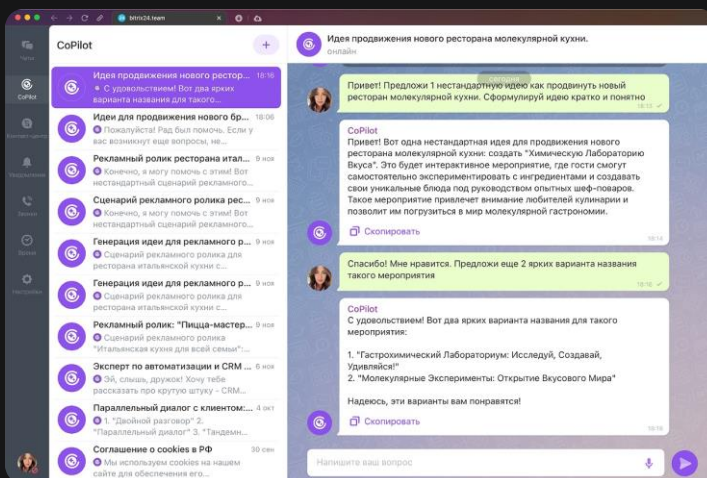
bitrix24.team

Чаты
CoPilot
Контакт-центр
Уведомления
Звонки
Задачи
Настройки

CoPilot

Идея продвижения нового ресторан... 18:16
С удовольствием! Вот два ярких варианта названия для такого...

Идеи для продвижения нового бр...
Пожалуйста! Рад был помочь. Если у вас возникнут еще вопросы, не...

Рекламный ролик ресторана итал... 9 ноя
Конечно, я могу помочь с этим! Вот нестандартный сценарий рекламного...

Сценарий рекламного ролика рес... 9 ноя
Конечно, я могу помочь с этим! Вот нестандартный сценарий рекламного...

Генерация идеи для рекламного р... 9 ноя
Сценарий рекламного ролика для ресторана итальянской кухни с...

Генерация идеи для рекламного р... 9 ноя
Сценарий рекламного ролика для ресторана итальянской кухни с...

Рекламный ролик: "Пицца-мастер... 9 ноя
Сценарий рекламного ролика "Итальянская кухня для всей семьи":...

Эксперт по автоматизации и CRM ... 6 ноя
Эй, слушь, дружок! Хочу тебе рассказать про крутую штуку - CRM...

Параллельный диалог с клиентом:... 4 окт
1. "Двойной разговор" 2. "Параллельный диалог" 3. "Тандем...

Соглашение о cookies в РФ 30 сен
Мы используем cookies на нашем сайте для обеспечения его...

Идея продвижения нового ресторана молекулярной кухни.
онлайн

сегодня

Привет! Предложи 1 нестандартную идею как продвинуть новый ресторан молекулярной кухни. Сформулируй идею кратко и понятно 18:13

CoPilot
Привет! Вот одна нестандартная идея для продвижения нового ресторана молекулярной кухни: создать "Химическую Лабораторию Вкуса". Это будет интерактивное мероприятие, где гости смогут самостоятельно экспериментировать с ингредиентами и создавать свои уникальные блюда под руководством опытных шеф-поваров. Это мероприятие привлечет внимание любителей кулинарии и позволит им погрузиться в мир молекулярной гастрономии.
Скопировать 18:14

Спасибо! Мне нравится. Предложи еще 2 ярких варианта названия такого мероприятия 18:16

CoPilot
С удовольствием! Вот два ярких варианта названия для такого мероприятия:

1. "Гастрохимический Лабораториум: Исследуй, Создавай, Удивляйся!"
2. "Молекулярные Эксперименты: Открытие Вкусового Мира"

Надеюсь, эти варианты вам понравятся!
Скопировать 18:16

Напишите ваш вопрос